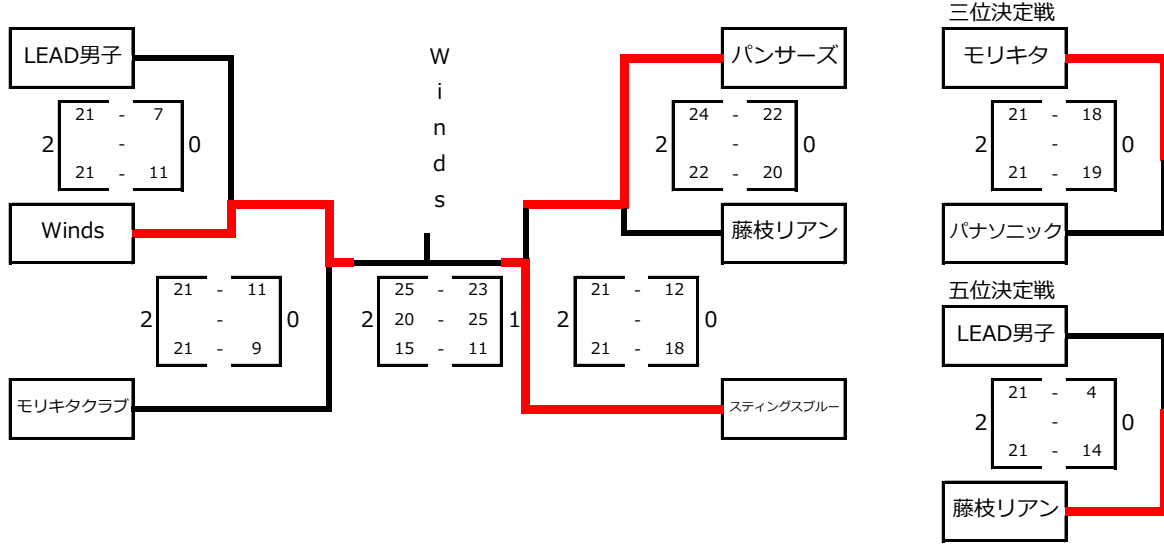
LEAD男子

2
21 - 7
-
21 - 11
0

Winds

2
21 - 11
-
21 - 9
0

モリキタクラブ

W
i
n
d
s

2
25 - 23
20 - 25
15 - 11
1

パンサーズ

2
24 - 22
-
22 - 20
0

藤枝リアン

2
21 - 12
-
21 - 18
0

スティングスブルー

三位決定戦

モリキタ

2
21 - 18
-
21 - 19
0

パナソニック

五位決定戦

LEAD男子

2
21 - 4
-
21 - 14
0

藤枝リアン